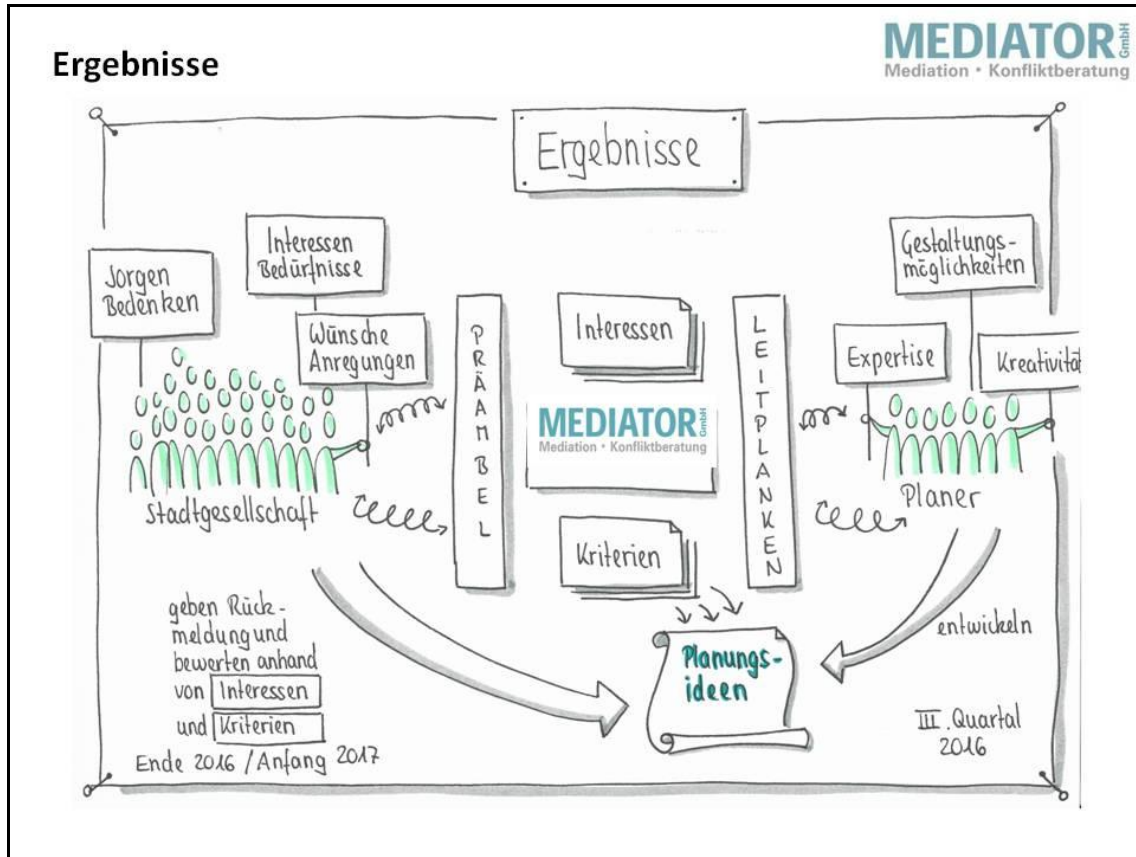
Ergebnisse

MEDIATOR GmbH
Mediation • Konfliktberatung

Ergebnisse

Jorgen Bedenken

Interessen Bedürfnisse

Wünsche Anregungen

PRÄAMBEL

Interessen

MEDIATOR GmbH
Mediation • Konfliktberatung

Kriterien

LEITPLANKEN

Gestaltungsmöglichkeiten

Expertise

Kreativität

Stadtgesellschaft

Planer

geben Rückmeldung und bewerten anhand von Interessen und Kriterien

Ende 2016 / Anfang 2017

Planungsideen

entwickeln

III. Quartal 2016